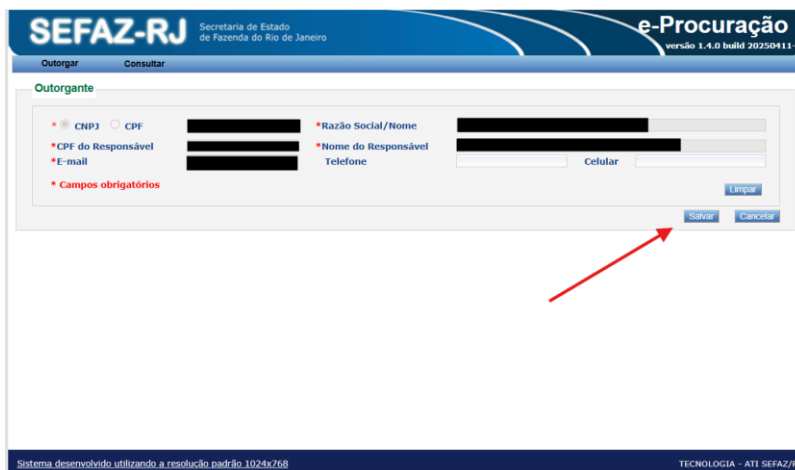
SEFAZ-RJ Secretaria de Estado de Fazenda do Rio de Janeiro

e-Procuração
versão 1.4.0 build 20250411-

Outorgar Consultar

Outorgante

* CNPJ CPF
*Razão Social/Nome
*CPF do Responsável
*Nome do Responsável
*E-mail
Telefone
Celular

* Campos obrigatórios

Limpar

Salvar Cancelar

Sistema desenvolvido utilizando a resolução padrão 1024x768

TECNOLOGIA - ATI SEFAZ/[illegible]